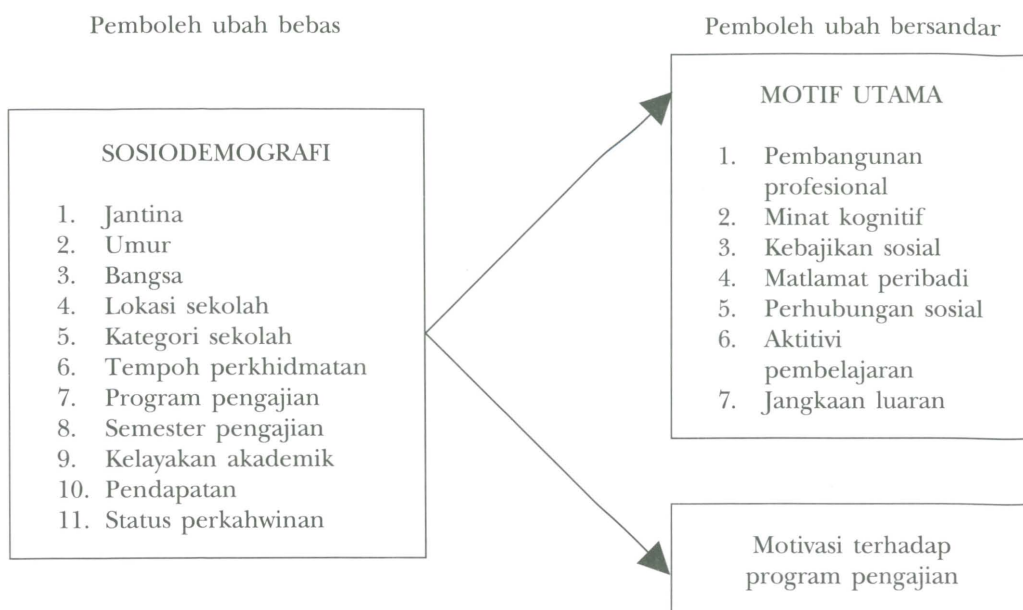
Pemboleh ubah bebas

Pemboleh ubah bersandar

SOSIODEMOGRAFI

1. Jantina
2. Umur
3. Bangsa
4. Lokasi sekolah
5. Kategori sekolah
6. Tempoh perkhidmatan
7. Program pengajian
8. Semester pengajian
9. Kelayakan akademik
10. Pendapatan
11. Status perkahwinan

MOTIF UTAMA

1. Pembangunan profesional
2. Minat kognitif
3. Kebajikan sosial
4. Matlamat peribadi
5. Perhubungan sosial
6. Aktitivi pembelajaran
7. Jangkaan luaran

Motivasi terhadap program pengajian